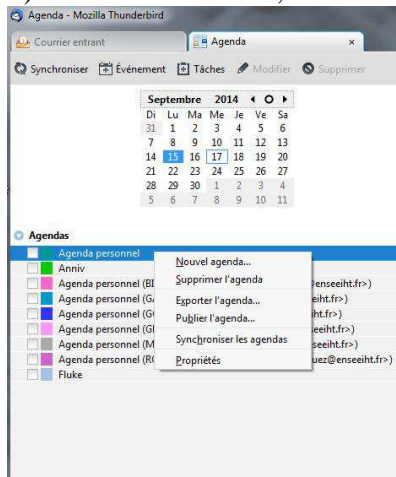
Agenda - Mozilla Thunderbird

Courrier entrant
Agenda ×

Synchroniser Événement Tâches Modifier Supprimer

Septembre 2014

| Di | Lu | Ma | Me | Je | Ve | Sa |
|---|---|---|---|---|---|---|
| 31 | 1 | 2 | 3 | 4 | 5 | 6 |
| 7 | 8 | 9 | 10 | 11 | 12 | 13 |
| 14 | 15 | 16 | 17 | 18 | 19 | 20 |
| 21 | 22 | 23 | 24 | 25 | 26 | 27 |
| 28 | 29 | 30 | 1 | 2 | 3 | 4 |
| 5 | 6 | 7 | 8 | 9 | 10 | 11 |

Agendas
Agenda personnel
Anniv
Agenda personnel (BI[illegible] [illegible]@enseeiht.fr>)
Agenda personnel (GA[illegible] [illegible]eiht.fr>)
Agenda personnel (G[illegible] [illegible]eiht.fr>)
Agenda personnel (GI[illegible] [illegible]eeiht.fr>)
Agenda personnel (M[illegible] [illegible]seeiht.fr>)
Agenda personnel (RO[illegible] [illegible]uez@enseeiht.fr>)
Fluke

Nouvel agenda...
Supprimer l'agenda
Exporter l'agenda...
Publier l'agenda...
Synchroniser les agendas
Propriétés